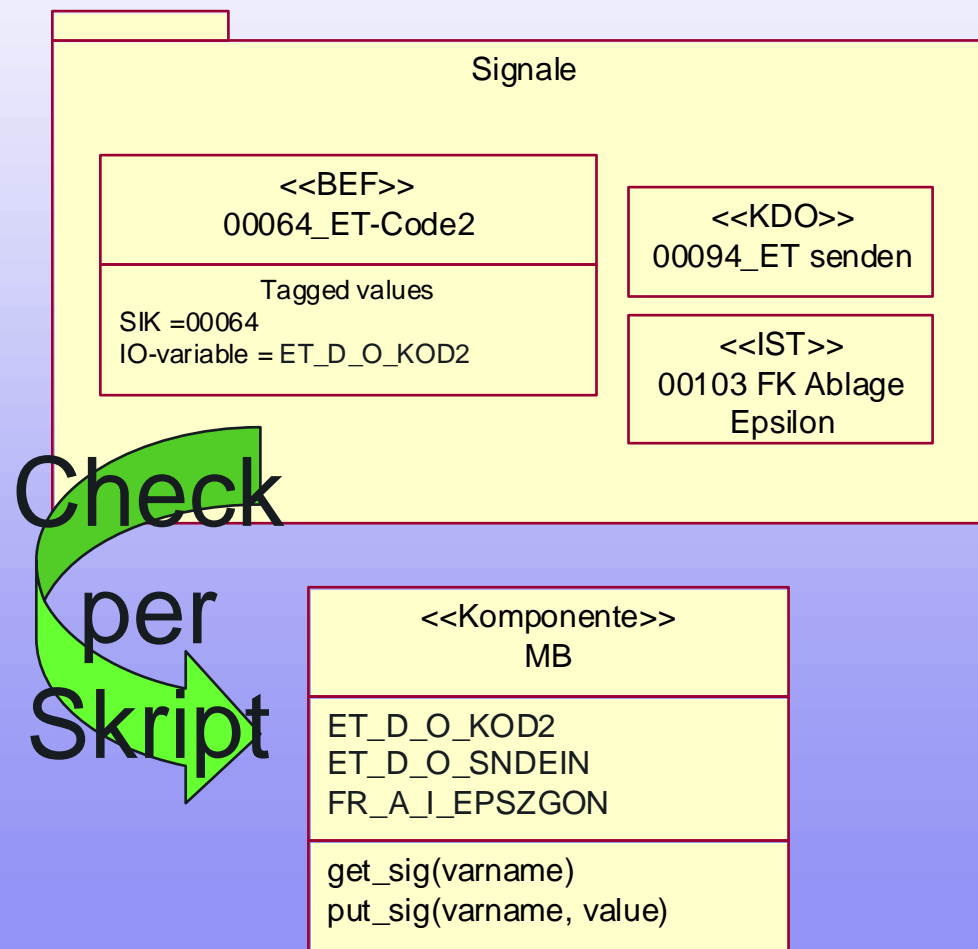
Signale

<<BEF>>
00064_ET-Code2

Tagged values
SIK =00064
IO-variable = ET_D_O_KOD2

<<KDO>>
00094_ET senden

<<IST>>
00103 FK Ablage Epsilon

Check per Skript

<<Komponente>>
MB

ET_D_O_KOD2
ET_D_O_SNDEIN
FR_A_I_EPSZGON

get_sig(varname)
put_sig(varname, value)